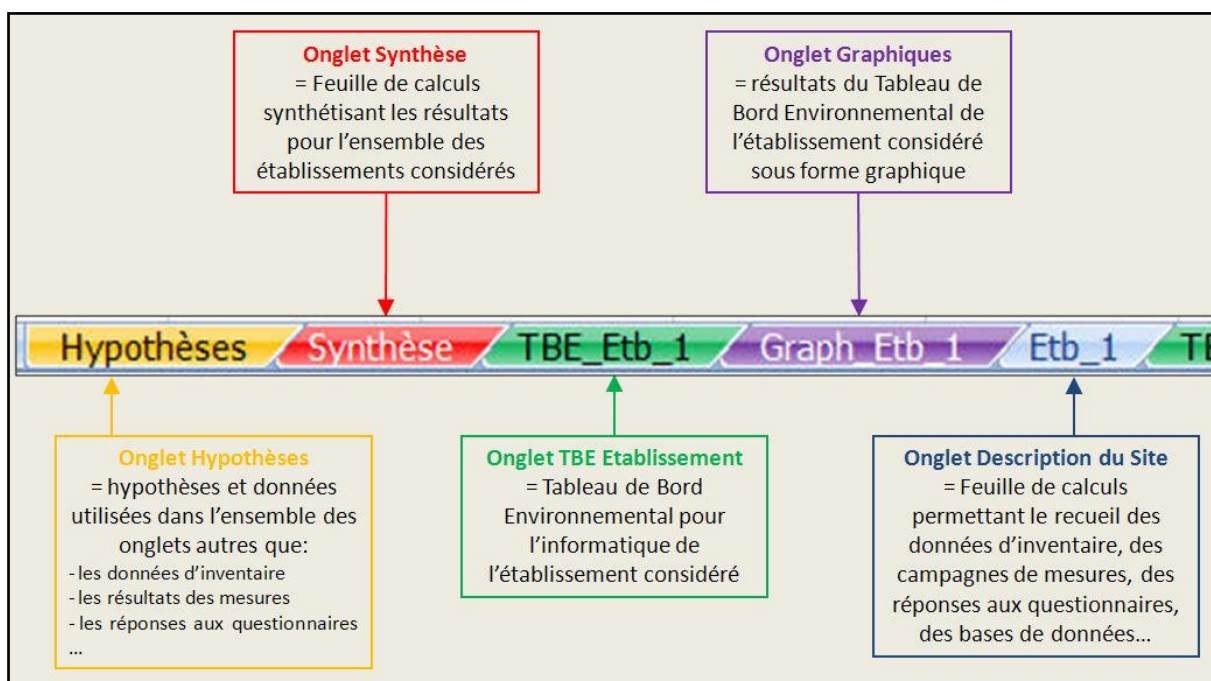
Onglet Synthèse
= Feuille de calculs synthétisant les résultats pour l'ensemble des établissements considérés

Onglet Graphiques
= résultats du Tableau de Bord Environnemental de l'établissement considéré sous forme graphique

Hypothèses
Synthèse
TBE_Etb_1
Graph_Etb_1
Etb_1
TE

Onglet Hypothèses
= hypothèses et données utilisées dans l'ensemble des onglets autres que:
- les données d'inventaire
- les résultats des mesures
- les réponses aux questionnaires
...

Onglet TBE Etablissement
= Tableau de Bord Environnemental pour l'informatique de l'établissement considéré

Onglet Description du Site
= Feuille de calculs permettant le recueil des données d'inventaire, des campagnes de mesures, des réponses aux questionnaires, des bases de données...